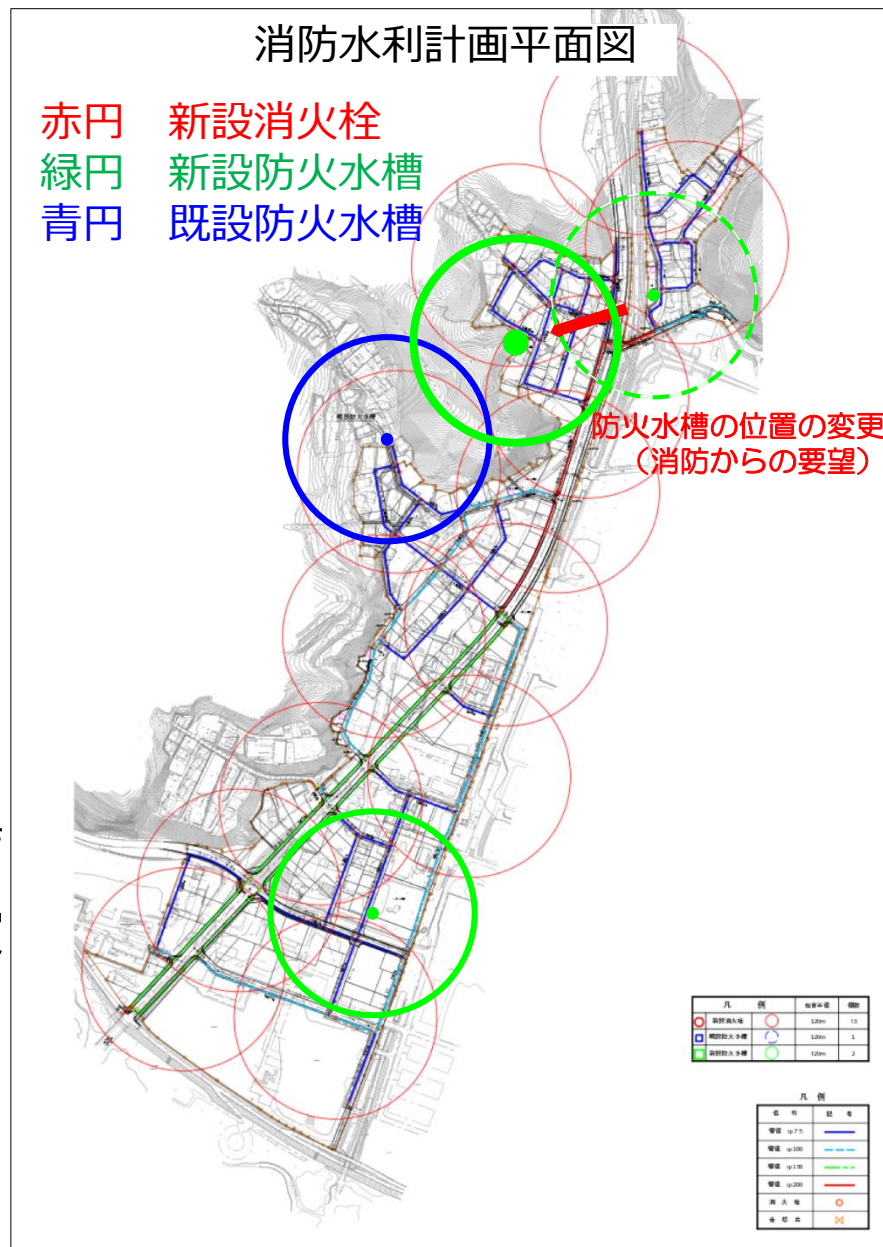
消防水利計画平面図

赤円　新設消火栓
緑円　新設防火水槽
青円　既設防火水槽

既設防火水槽

防火水槽の位置の変更
（消防からの要望）

| 凡　例 | | 包含半径 | 個数 |
|---|---|---|---|
| 新設消火栓 | | 120m | 13 |
| 既設防火水槽 | | 120m | 1 |
| 新設防火水槽 | | 120m | 2 |

凡　例

| 名　称 | 記　号 |
|---|---|
| 管径 φ75 | |
| 管径 φ100 | |
| 管径 φ150 | |
| 管径 φ200 | |
| 消火栓 | |
| 仕切弁 | |